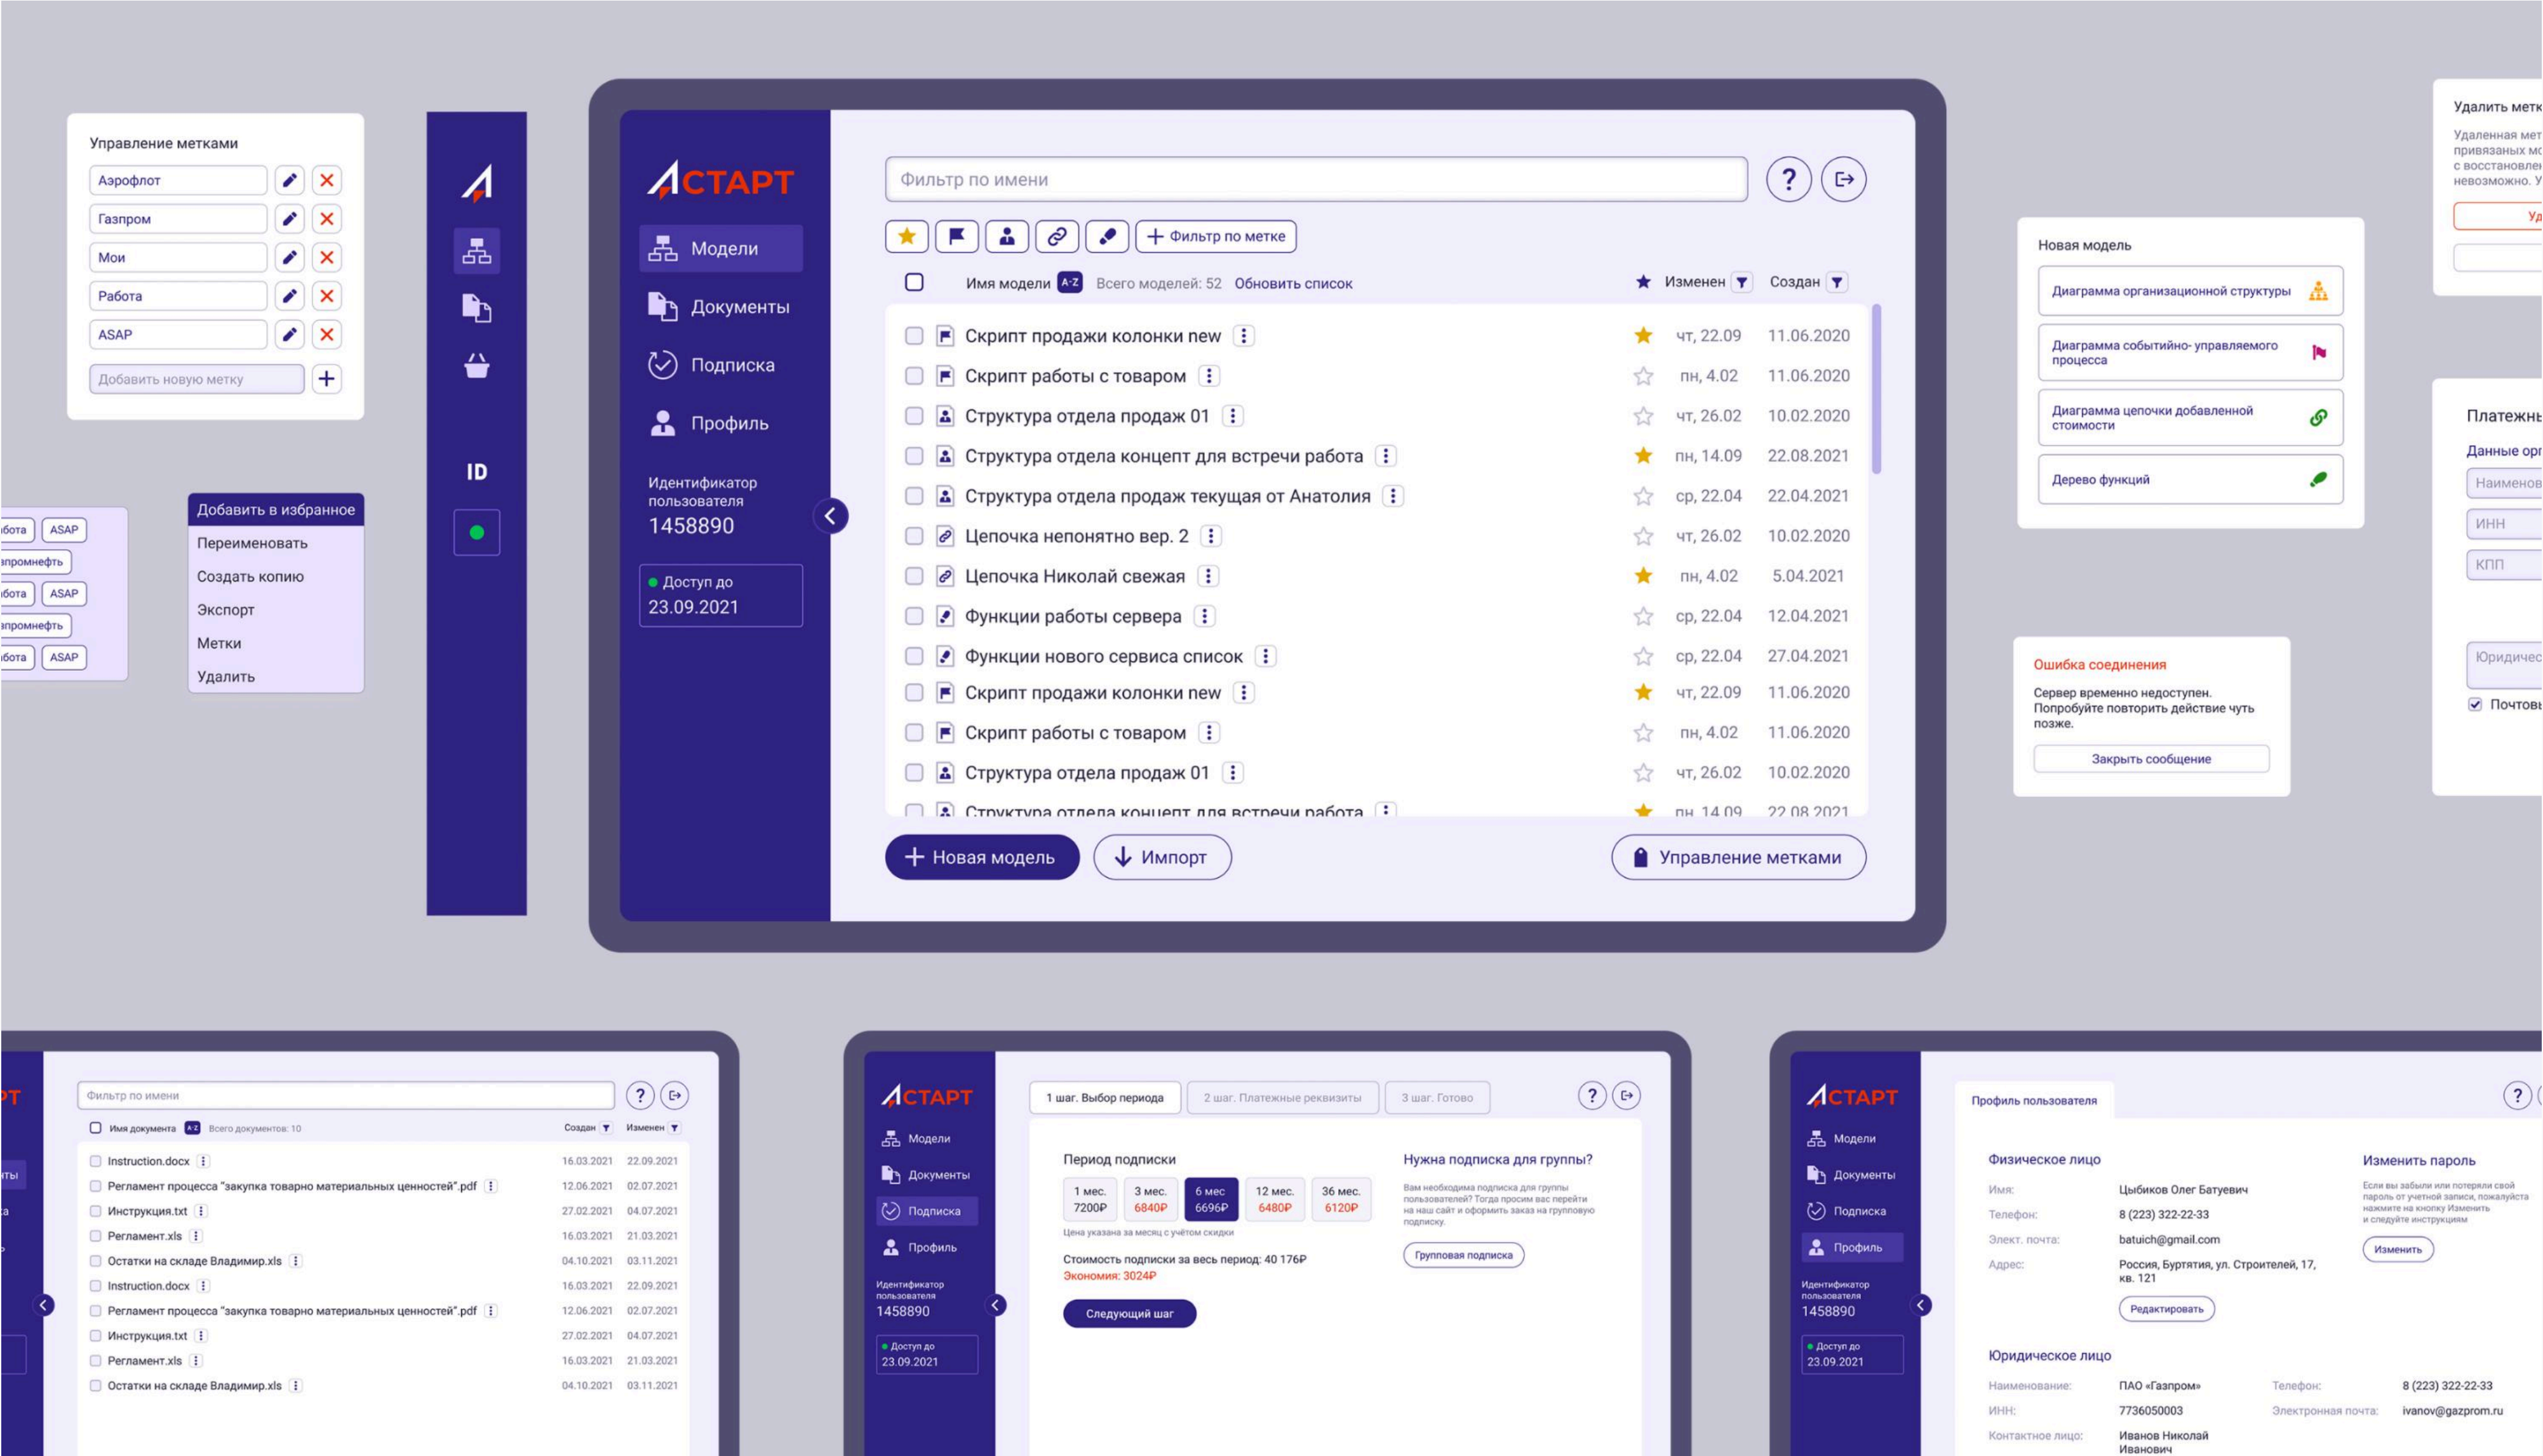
Управление метками
Аэрофлот
Газпром
Мои
Работа
ASAP
Добавить новую метку

бота ASAP
апромнефть
бота ASAP
апромнефть
бота ASAP

Добавить в избранное
Переименовать
Создать копию
Экспорт
Метки
Удалить

ID

СТАРТ
Модели
Документы
Подписка
Профиль
Идентификатор пользователя
1458890
Доступ до
23.09.2021

Фильтр по имени
Фильтр по метке
Имя модели A-Z Всего моделей: 52 Обновить список
Изменен Создан

| Имя модели | Изменен | Создан |
|---|---|---|
| Скрипт продажи колонки new | чт, 22.09 | 11.06.2020 |
| Скрипт работы с товаром | пн, 4.02 | 11.06.2020 |
| Структура отдела продаж 01 | чт, 26.02 | 10.02.2020 |
| Структура отдела концепт для встречи работа | пн, 14.09 | 22.08.2021 |
| Структура отдела продаж текущая от Анатолия | ср, 22.04 | 22.04.2021 |
| Цепочка непонятно вер. 2 | чт, 26.02 | 10.02.2020 |
| Цепочка Николай свежая | пн, 4.02 | 5.04.2021 |
| Функции работы сервера | ср, 22.04 | 12.04.2021 |
| Функции нового сервиса список | ср, 22.04 | 27.04.2021 |
| Скрипт продажи колонки new | чт, 22.09 | 11.06.2020 |
| Скрипт работы с товаром | пн, 4.02 | 11.06.2020 |
| Структура отдела продаж 01 | чт, 26.02 | 10.02.2020 |
| Структура отдела концепт для встречи работа | пн, 14.09 | 22.08.2021 |

Новая модель
Импорт
Управление метками

Удалить метк
Удаленная мет привязаных мо с восстановлен невозможно. У
Уд

Новая модель
Диаграмма организационной структуры
Диаграмма событийно- управляемого процесса
Диаграмма цепочки добавленной стоимости
Дерево функций

Платежны
Данные ор
Наименов
ИНН
КПП
Юридичес
Почтовы

Ошибка соединения
Сервер временно недоступен. Попробуйте повторить действие чуть позже.
Закрыть сообщение

РТ
Фильтр по имени
Имя документа A-Z Всего документов: 10 Создан Изменен

| Имя документа | Создан | Изменен |
|---|---|---|
| Instruction.docx | 16.03.2021 | 22.09.2021 |
| Регламент процесса "закупка товарно материальных ценностей".pdf | 12.06.2021 | 02.07.2021 |
| Инструкция.txt | 27.02.2021 | 04.07.2021 |
| Регламент.xls | 16.03.2021 | 21.03.2021 |
| Остатки на складе Владимир.xls | 04.10.2021 | 03.11.2021 |
| Instruction.docx | 16.03.2021 | 22.09.2021 |
| Регламент процесса "закупка товарно материальных ценностей".pdf | 12.06.2021 | 02.07.2021 |
| Инструкция.txt | 27.02.2021 | 04.07.2021 |
| Регламент.xls | 16.03.2021 | 21.03.2021 |
| Остатки на складе Владимир.xls | 04.10.2021 | 03.11.2021 |

СТАРТ
Модели
Документы
Подписка
Профиль
Идентификатор пользователя
1458890
Доступ до
23.09.2021
1 шаг. Выбор периода
2 шаг. Платежные реквизиты
3 шаг. Готово
Период подписки
1 мес. 7200₽
3 мес. 6840₽
6 мес 6696₽
12 мес. 6480₽
36 мес. 6120₽
Цена указана за месяц с учётом скидки
Стоимость подписки за весь период: 40 176₽
Экономия: 3024₽
Следующий шаг
Нужна подписка для группы?
Вам необходима подписка для группы пользователей? Тогда просим вас перейти на наш сайт и оформить заказ на групповую подписку.
Групповая подписка

СТАРТ
Модели
Документы
Подписка
Профиль
Идентификатор пользователя
1458890
Доступ до
23.09.2021
Профиль пользователя
Физическое лицо
Имя: Цыбиков Олег Батуевич
Телефон: 8 (223) 322-22-33
Элект. почта: batuich@gmail.com
Адрес: Россия, Бурятия, ул. Строителей, 17, кв. 121
Редактировать
Изменить пароль
Если вы забыли или потеряли свой пароль от учетной записи, пожалуйста нажмите на кнопку Изменить и следуйте инструкциям
Изменить
Юридическое лицо
Наименование: ПАО «Газпром»
Телефон: 8 (223) 322-22-33
ИНН: 7736050003
Электронная почта: ivanov@gazprom.ru
Контактное лицо: Иванов Николай Иванович